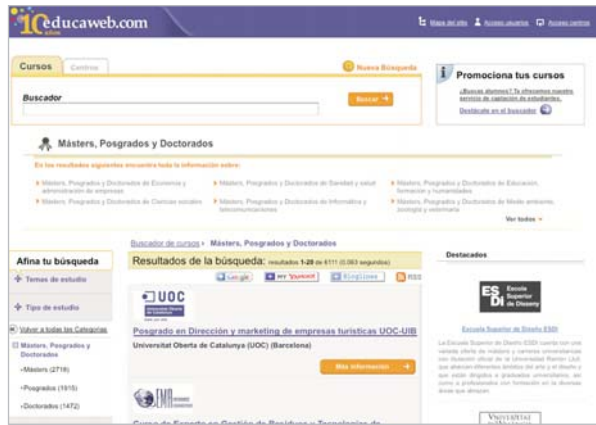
10 educaweb.com años

Mapa del sitio  Acceso usuarios  Acceso centros

Cursos  Centros

Nueva Búsqueda

Buscador

Buscar

Promociona tus cursos

¿Buscas alumnos? Te ofrecemos nuestro servicio de captación de estudiantes.

Destácate en el buscador

Másters, Posgrados y Doctorados

En los resultados siguientes encontrarás toda la información sobre:

Másters, Posgrados y Doctorados de Economía y administración de empresas

Másters, Posgrados y Doctorados de Ciencias sociales

Másters, Posgrados y Doctorados de Sanidad y salud

Másters, Posgrados y Doctorados de Informática y telecomunicaciones

Másters, Posgrados y Doctorados de Educación, formación y humanidades

Másters, Posgrados y Doctorados de Medio ambiente, zoología y veterinaria

Ver todos

Afina tu búsqueda

Temas de estudio

Tipo de estudio

Volver a todas las Categorías

Másters, Posgrados y Doctorados

Másters (2719)

Posgrados (1915)

Doctorados (1472)

Buscador de cursos › Másters, Posgrados y Doctorados

Resultados de la búsqueda: resultados 1-20 de 6111 (0.063 segundos)

Google  MY YAHOO!  Bloglines  RSS

UOC Universitat Oberta de Catalunya

Posgrado en Dirección y marketing de empresas turísticas UOC-UIB

Universitat Oberta de Catalunya (UOC) (Barcelona)

Más información

EMA

Destacados

ESDi Escola Superior de Disseny

Escuela Superior de Diseño ESDi

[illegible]

UNIVERSITAT